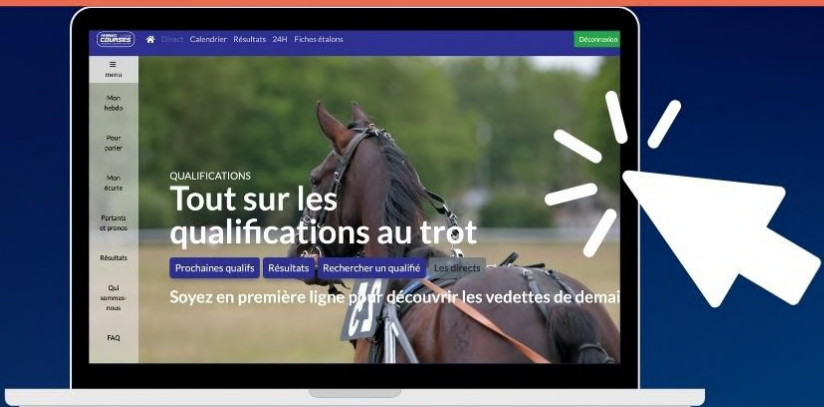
COURSES

Direct Calendrier Résultats 24H Fiches étalons

Déconnexion

menu

Mon hebdo

Pour parier

Mon écurie

Partants et pronos

Résultats

Qui sommes-nous

FAQ

QUALIFICATIONS

Tout sur les qualifications au trot

Prochaines qualifs Résultats Rechercher un qualifié Les directs

Soyez en première ligne pour découvrir les vedettes de demai